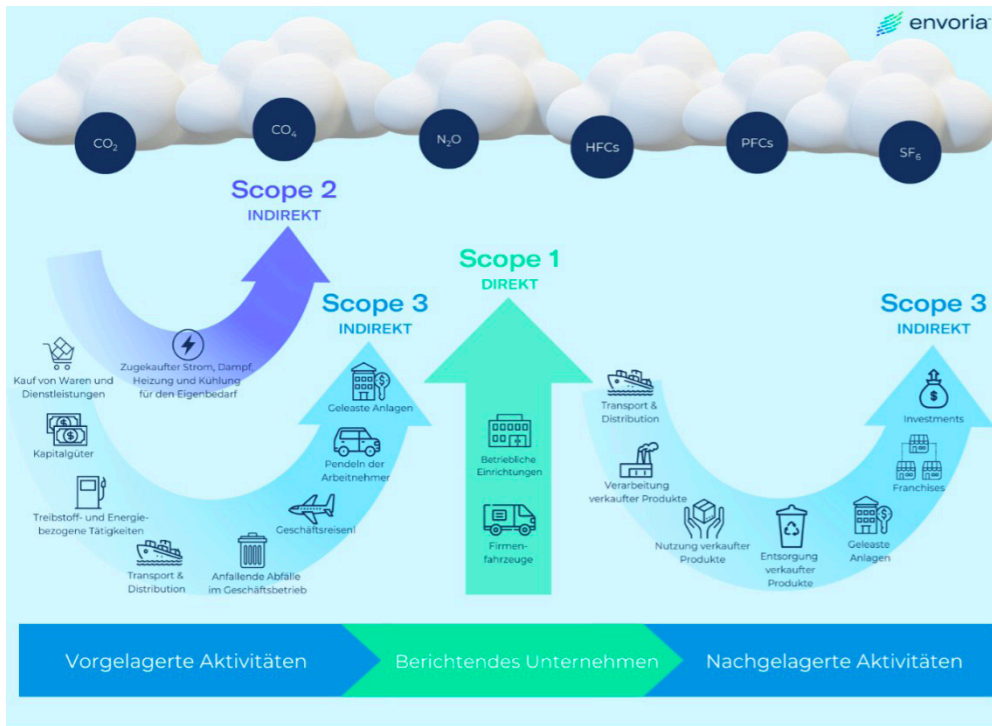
envoria

$CO_2$

$CO_4$

$N_2O$

HFCs

PFCs

$SF_6$

Scope 2
INDIREKT

Scope 1
DIREKT

Scope 3
INDIREKT

Scope 3
INDIREKT

Zugekaufter Strom, Dampf, Heizung und Kühlung für den Eigenbedarf

Kauf von Waren und Dienstleistungen

Kapitalgüter

Treibstoff- und Energiebezogene Tätigkeiten

Transport & Distribution

Anfallende Abfälle im Geschäftsbetrieb

Geschäftsreisenl

Pendeln der Arbeitnehmer

Geleaste Anlagen

Betriebliche Einrichtungen

Firmenfahrzeuge

Transport & Distribution

Verarbeitung verkaufter Produkte

Nutzung verkaufter Produkte

Entsorgung verkaufter Produkte

Geleaste Anlagen

Franchises

Investments

Vorgelagerte Aktivitäten

Berichtendes Unternehmen

Nachgelagerte Aktivitäten